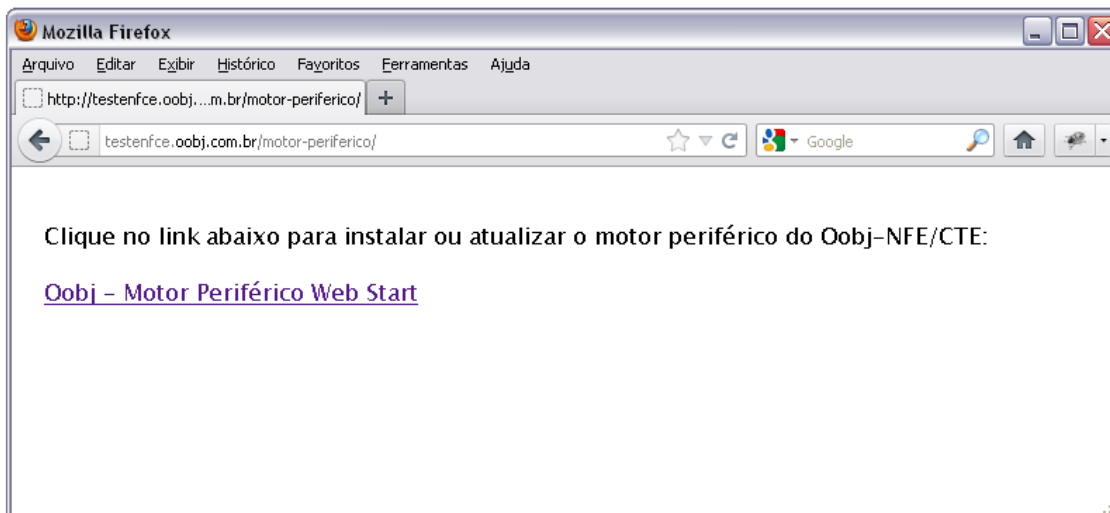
Mozilla Firefox

Arquivo Editar Exibir Histórico Favoritos Ferramentas Ajuda

http://testenfce.oobj....m.br/motor-periferico/ +

testenfce.oobj.com.br/motor-periferico/

Google

Clique no link abaixo para instalar ou atualizar o motor periférico do Oobj-NFE/CTE:

Oobj - Motor Periférico Web Start